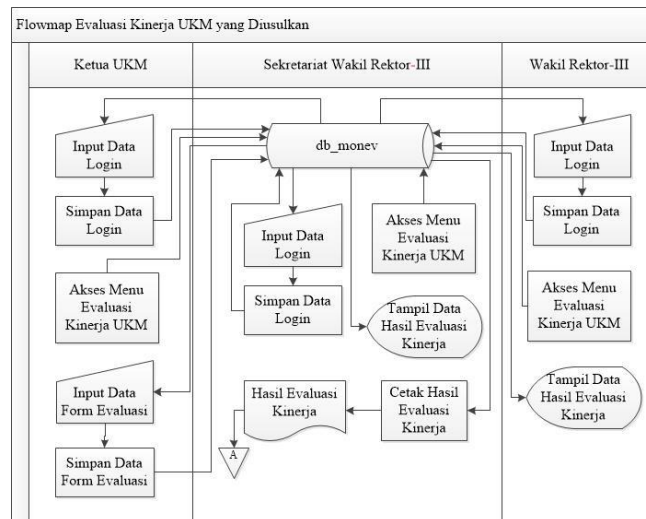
Flowmap Evaluasi Kinerja UKM yang Diusulkan

Ketua UKM

Sekretariat Wakil Rektor-III

Wakil Rektor-III

db_monev

Input Data Login

Simpan Data Login

Akses Menu Evaluasi Kinerja UKM

Input Data Form Evaluasi

Simpan Data Form Evaluasi

Input Data Login

Simpan Data Login

Akses Menu Evaluasi Kinerja UKM

Tampil Data Hasil Evaluasi Kinerja

Hasil Evaluasi Kinerja

Cetak Hasil Evaluasi Kinerja

A

Input Data Login

Simpan Data Login

Akses Menu Evaluasi Kinerja UKM

Tampil Data Hasil Evaluasi Kinerja